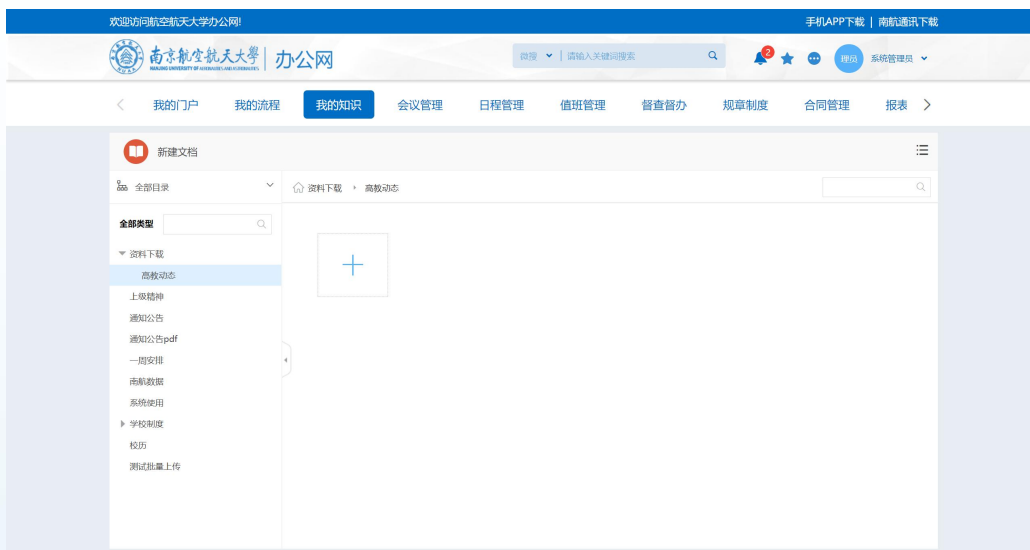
欢迎访问航空航天大学办公网!

手机APP下载 | 南航通讯下载

南京航空航天大學 NANJING UNIVERSITY OF AERONAUTICS AND ASTRONAUTICS | 办公网

微搜 | 请输入关键词搜索

2

理员 系统管理员

我的门户 我的流程 我的知识 会议管理 日程管理 值班管理 督查督办 规章制度 合同管理 报表

新建文档

全部目录

资料下载 › 高教动态

全部类型

资料下载
高教动态
上级精神
通知公告
通知公告pdf
一周安排
南航数据
系统使用
学校制度
校历
测试批量上传

+